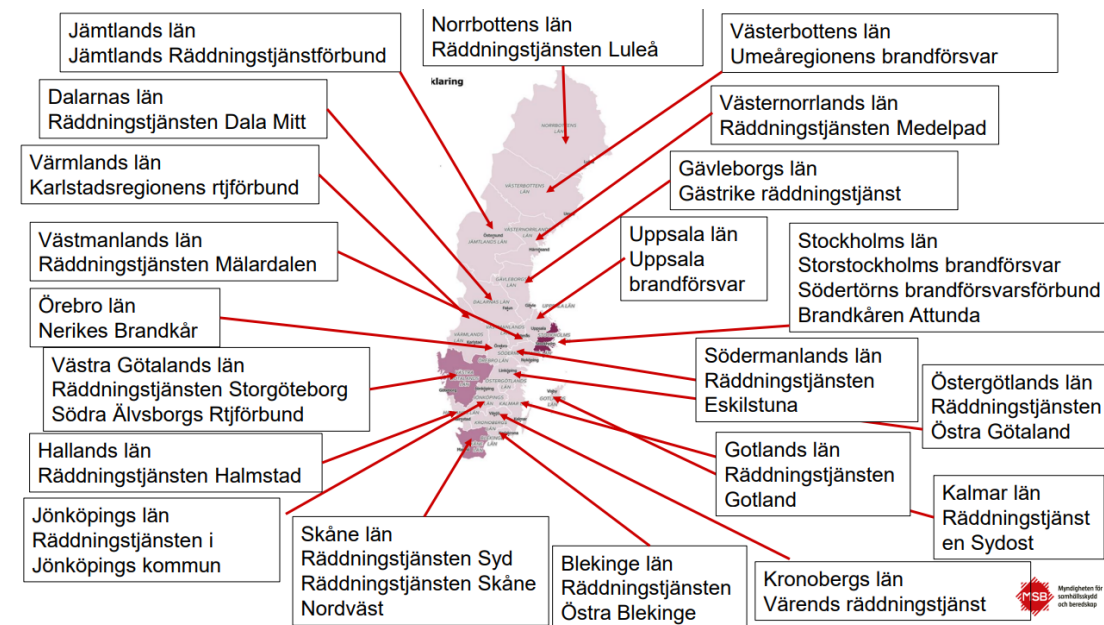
Jämtlands län
Jämtlands Räddningstjänstförbund

Norrbottens län
Räddningstjänsten Luleå

Västerbottens län
Umeåregionens brandförsvar

klaring

Dalarnas län
Räddningstjänsten Dala Mitt

Västernorrlands län
Räddningstjänsten Medelpad

Värmlands län
Karlstadsregionens rtjförbund

Gävleborgs län
Gästrike räddningstjänst

Västmanlands län
Räddningstjänsten Mälardalen

Uppsala län
Uppsala brandförsvar

Stockholms län
Storstockholms brandförsvar
Södertörns brandförsvarsförbund
Brandkåren Attunda

Örebro län
Nerikes Brandkår

Västra Götalands län
Räddningstjänsten Storgöteborg
Södra Älvsborgs Rtjförbund

Södermanlands län
Räddningstjänsten Eskilstuna

Östergötlands län
Räddningstjänsten Östra Götaland

Hallands län
Räddningstjänsten Halmstad

Gotlands län
Räddningstjänsten Gotland

Kalmar län
Räddningstjänsten Sydost

Jönköpings län
Räddningstjänsten i Jönköpings kommun

Skåne län
Räddningstjänsten Syd
Räddningstjänsten Skåne Nordväst

Blekinge län
Räddningstjänsten Östra Blekinge

Kronobergs län
Värends räddningstjänst

MSB Myndigheten för samhällsskydd och beredskap